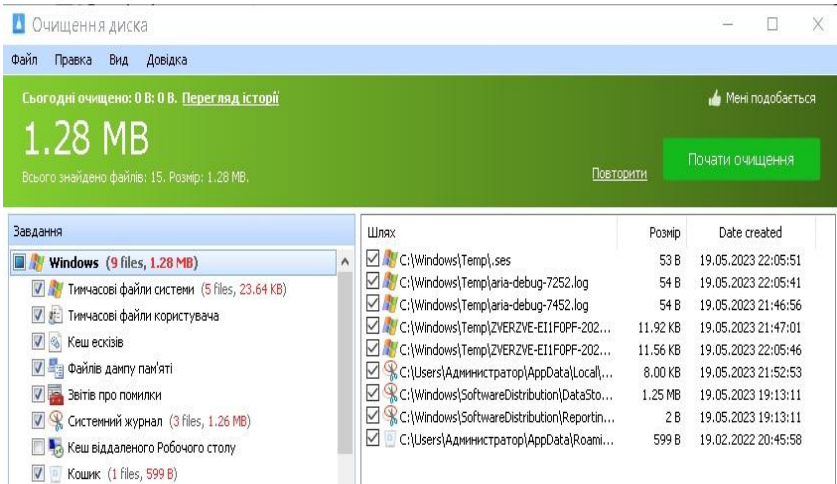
Очищення диска

Файл Правка Вид Довідка

Сьогодні очищено: 0 B: 0 B. Перегляд історії

Мені подобається

1.28 MB

Всього знайдено файлів: 15. Розмір: 1.28 MB.

Повторити

Почати очищення

Завдання

Windows (9 files, 1.28 MB)
Тимчасові файли системи (5 files, 23.64 KB)
Тимчасові файли користувача
Кеш ескізів
Файлів дампу пам'яті
Звітів про помилки
Системний журнал (3 files, 1.26 MB)
Кеш віддаленого Робочого столу
Кошик (1 files, 599 B)

| Шлях | Розмір | Date created |
|---|---|---|
| C:\Windows\Temp\.ses | 53 B | 19.05.2023 22:05:51 |
| C:\Windows\Temp\aria-debug-7252.log | 54 B | 19.05.2023 22:05:41 |
| C:\Windows\Temp\aria-debug-7452.log | 54 B | 19.05.2023 21:46:56 |
| C:\Windows\Temp\ZVERZVE-EI1F0PF-202... | 11.92 KB | 19.05.2023 21:47:01 |
| C:\Windows\Temp\ZVERZVE-EI1F0PF-202... | 11.56 KB | 19.05.2023 22:05:46 |
| C:\Users\Администратор\AppData\Local\... | 8.00 KB | 19.05.2023 21:52:53 |
| C:\Windows\SoftwareDistribution\DataSto... | 1.25 MB | 19.05.2023 19:13:11 |
| C:\Windows\SoftwareDistribution\Reportin... | 2 B | 19.05.2023 19:13:11 |
| C:\Users\Администратор\AppData\Roami... | 599 B | 19.02.2022 20:45:58 |